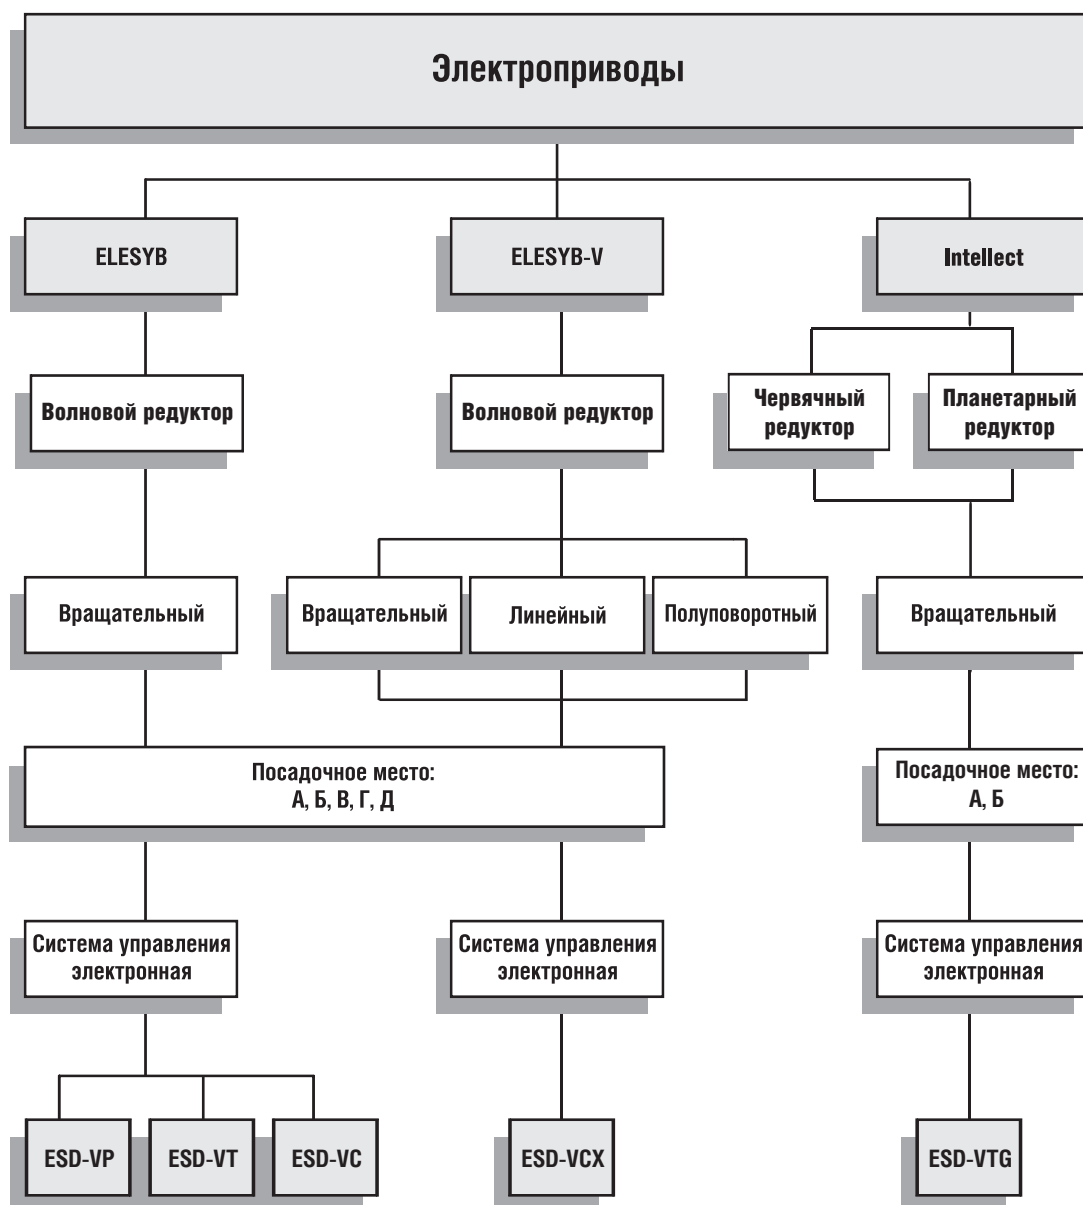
Электроприводы

ELESYB

ELESYB-V

Intellect

Волновой редуктор

Волновой редуктор

Червячный редуктор

Планетарный редуктор

Вращательный

Вращательный

Линейный

Полуповоротный

Вращательный

Посадочное место: А, Б, В, Г, Д

Посадочное место: А, Б

Система управления электронная

Система управления электронная

Система управления электронная

ESD-VP

ESD-VT

ESD-VC

ESD-VCX

ESD-VTG